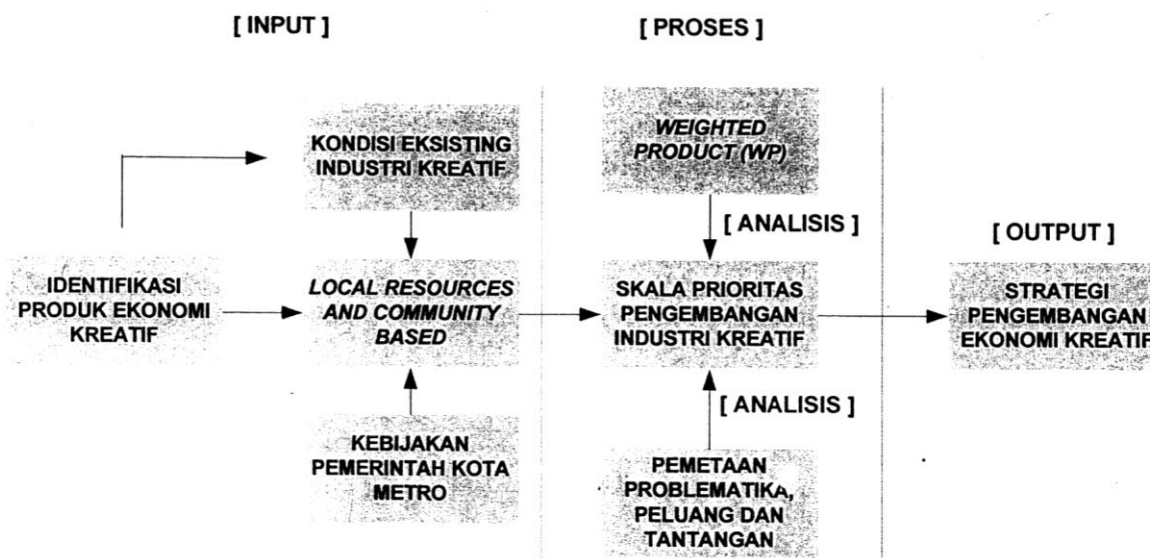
[ INPUT ]

[ PROSES ]

KONDISI EKSISTING INDUSTRI KREATIF

WEIGHTED PRODUCT (WP)

[ ANALISIS ]

[ OUTPUT ]

IDENTIFIKASI PRODUK EKONOMI KREATIF

LOCAL RESOURCES AND COMMUNITY BASED

SKALA PRIORITAS PENGEMBANGAN INDUSTRI KREATIF

STRATEGI PENGEMBANGAN EKONOMI KREATIF

[ ANALISIS ]

KEBIJAKAN PEMERINTAH KOTA METRO

PEMETAAN PROBLEMATIKA, PELUANG DAN TANTANGAN